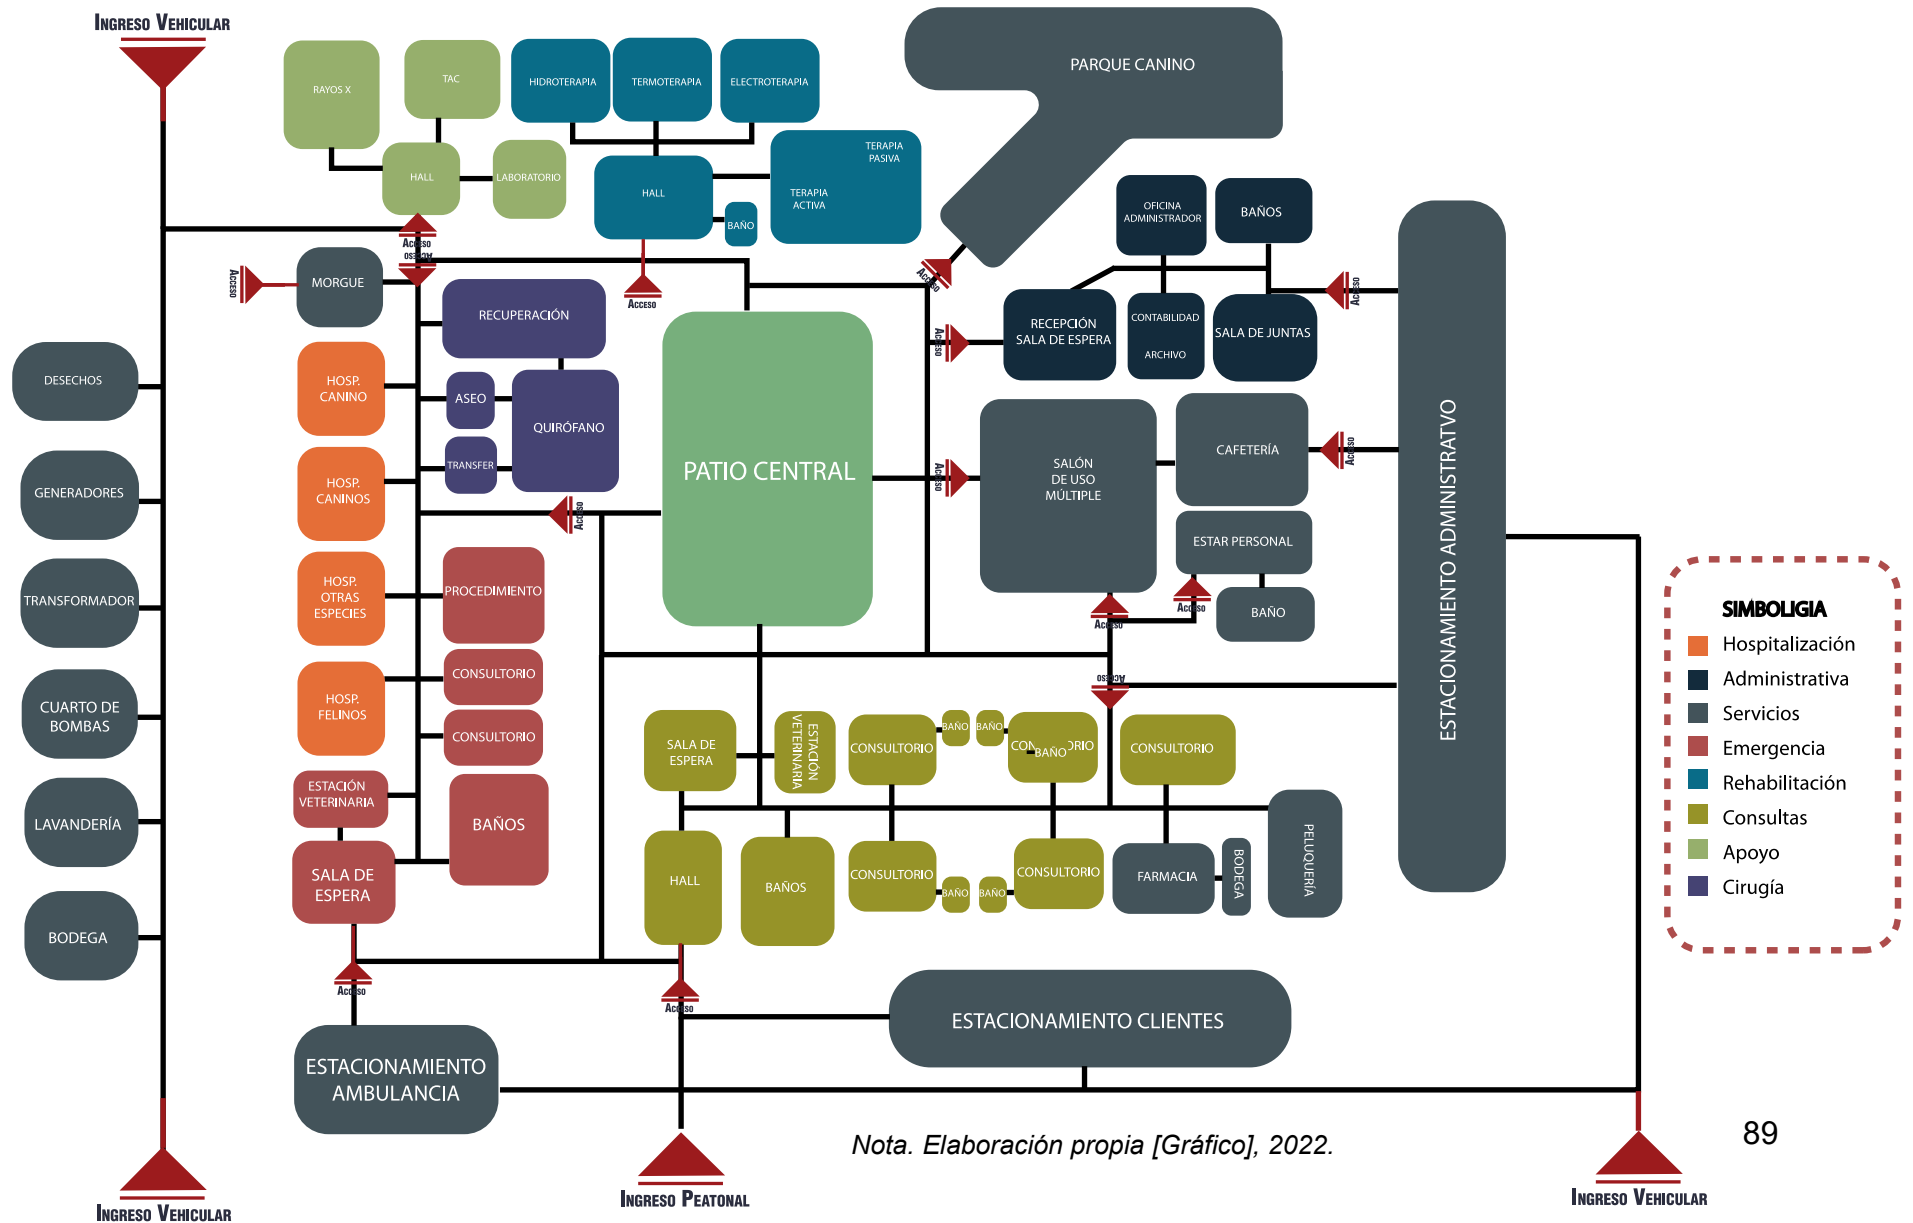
Ingreso Vehicular

RAYOS X
TAC
HIDROTERAPIA
TERMOTERAPIA
ELECTROTERAPIA
PARQUE CANINO
HALL
LABORATORIO
HALL
BAÑO
TERAPIA PASIVA
TERAPIA ACTIVA
OFICINA ADMINISTRADOR
BAÑOS
Acceso
Acceso
Acceso
MORGUE
RECUPERACIÓN
Acceso
Acceso
RECEPCIÓN SALA DE ESPERA
CONTABILIDAD
ARCHIVO
SALA DE JUNTAS
Acceso
DESECHOS
HOSP. CANINO
ASEO
QUIRÓFANO
PATIO CENTRAL
Acceso
SALÓN DE USO MÚLTIPLE
CAFETERÍA
Acceso
GENERADORES
HOSP. CANINOS
TRANSFER
Acceso
ESTAR PERSONAL
ESTACIONAMIENTO ADMINISTRATVO
TRANSFORMADOR
HOSP. OTRAS ESPECIES
PROCEDIMIENTO
Acceso
Acceso
BAÑO
CONSULTORIO
Acceso
CUARTO DE BOMBAS
HOSP. FELINOS
CONSULTORIO
SALA DE ESPERA
ESTACIÓN VETERINARIA
CONSULTORIO
BAÑO
BAÑO
CON BAÑO ORIO
CONSULTORIO
LAVANDERÍA
ESTACIÓN VETERINARIA
BAÑOS
SALA DE ESPERA
HALL
BAÑOS
CONSULTORIO
BAÑO
BAÑO
CONSULTORIO
FARMACIA
BODEGA
PELUQUERÍA
BODEGA
Acceso
Acceso
ESTACIONAMIENTO CLIENTES
ESTACIONAMIENTO AMBULANCIA

SIMBOLIGIA
Hospitalización
Administrativa
Servicios
Emergencia
Rehabilitación
Consultas
Apoyo
Cirugía

Nota. Elaboración propia [Gráfico], 2022.

89

Ingreso Vehicular
Ingreso Peatonal
Ingreso Vehicular